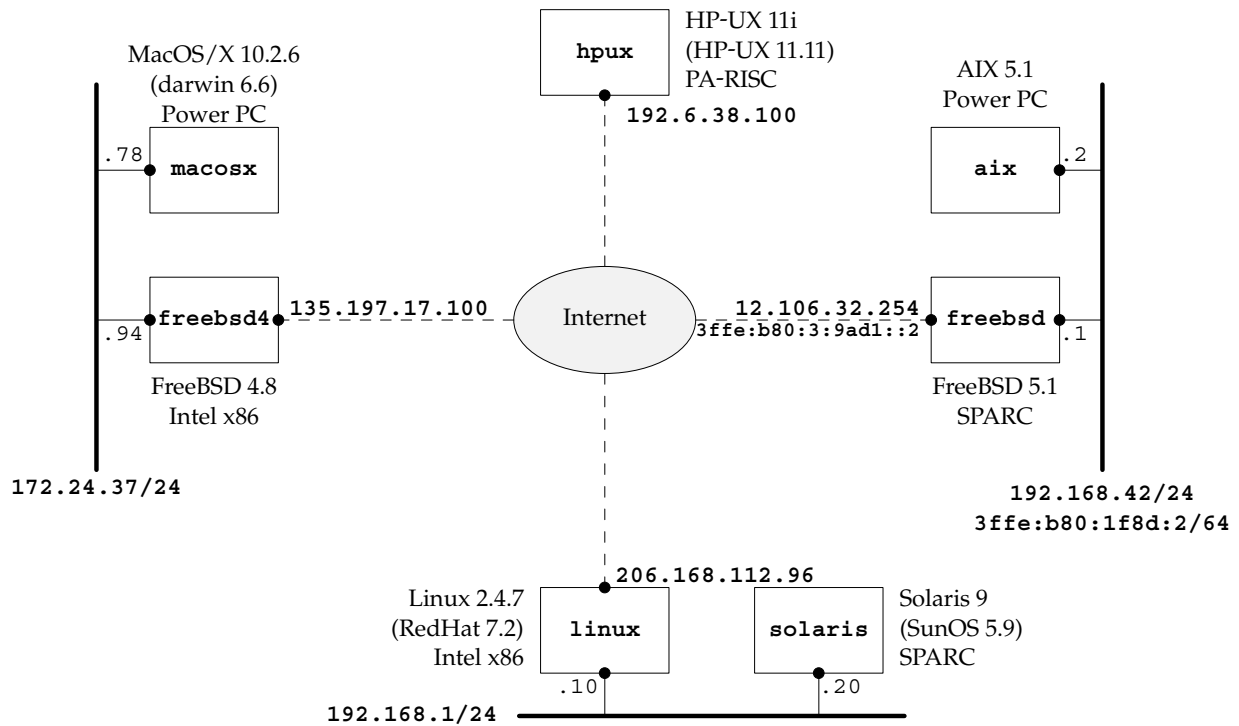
hpux
HP-UX 11i
(HP-UX 11.11)
PA-RISC
192.6.38.100

MacOS/X 10.2.6
(darwin 6.6)
Power PC
.78
macosx

AIX 5.1
Power PC
aix
.2

freebsd4
.94
135.197.17.100
Internet
12.106.32.254
3ffe:b80:3:9ad1::2
freebsd
.1

FreeBSD 4.8
Intel x86

FreeBSD 5.1
SPARC

172.24.37/24

192.168.42/24
3ffe:b80:1f8d:2/64

206.168.112.96
Linux 2.4.7
(RedHat 7.2)
Intel x86
linux
.10

solaris
.20
Solaris 9
(SunOS 5.9)
SPARC

192.168.1/24